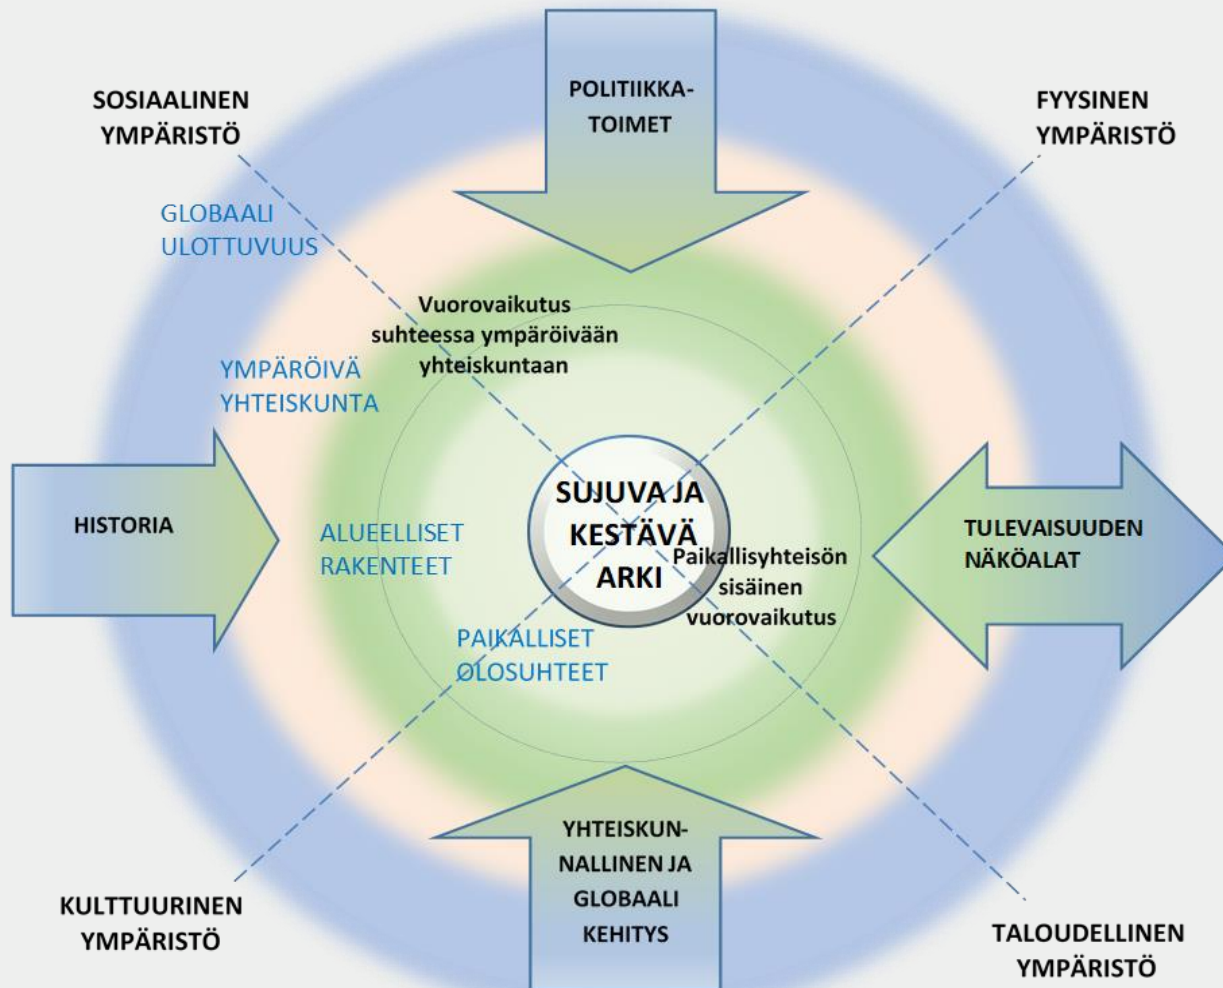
SOSIAALINEN YMPÄRISTÖ

POLITIIKKA-TOIMET

FYYSINEN YMPÄRISTÖ

GLOBAALI ULOTTUVUUS

Vuorovaikutus suhteessa ympäröivään yhteiskuntaan

YMPÄRÖIVÄ YHTEISKUNTA

HISTORIA

ALUEELLISET RAKENTEET

SUJUVA JA KESTÄVÄ ARKI

Paikallisyhteisön sisäinen vuorovaikutus

TULEVAISUUDEN NÄKÖALAT

PAIKALLISET OLOSUHTEET

YHTEISKUN-NALLINEN JA GLOBAALI KEHITYS

KULTTUURINEN YMPÄRISTÖ

TALOUDELLINEN YMPÄRISTÖ